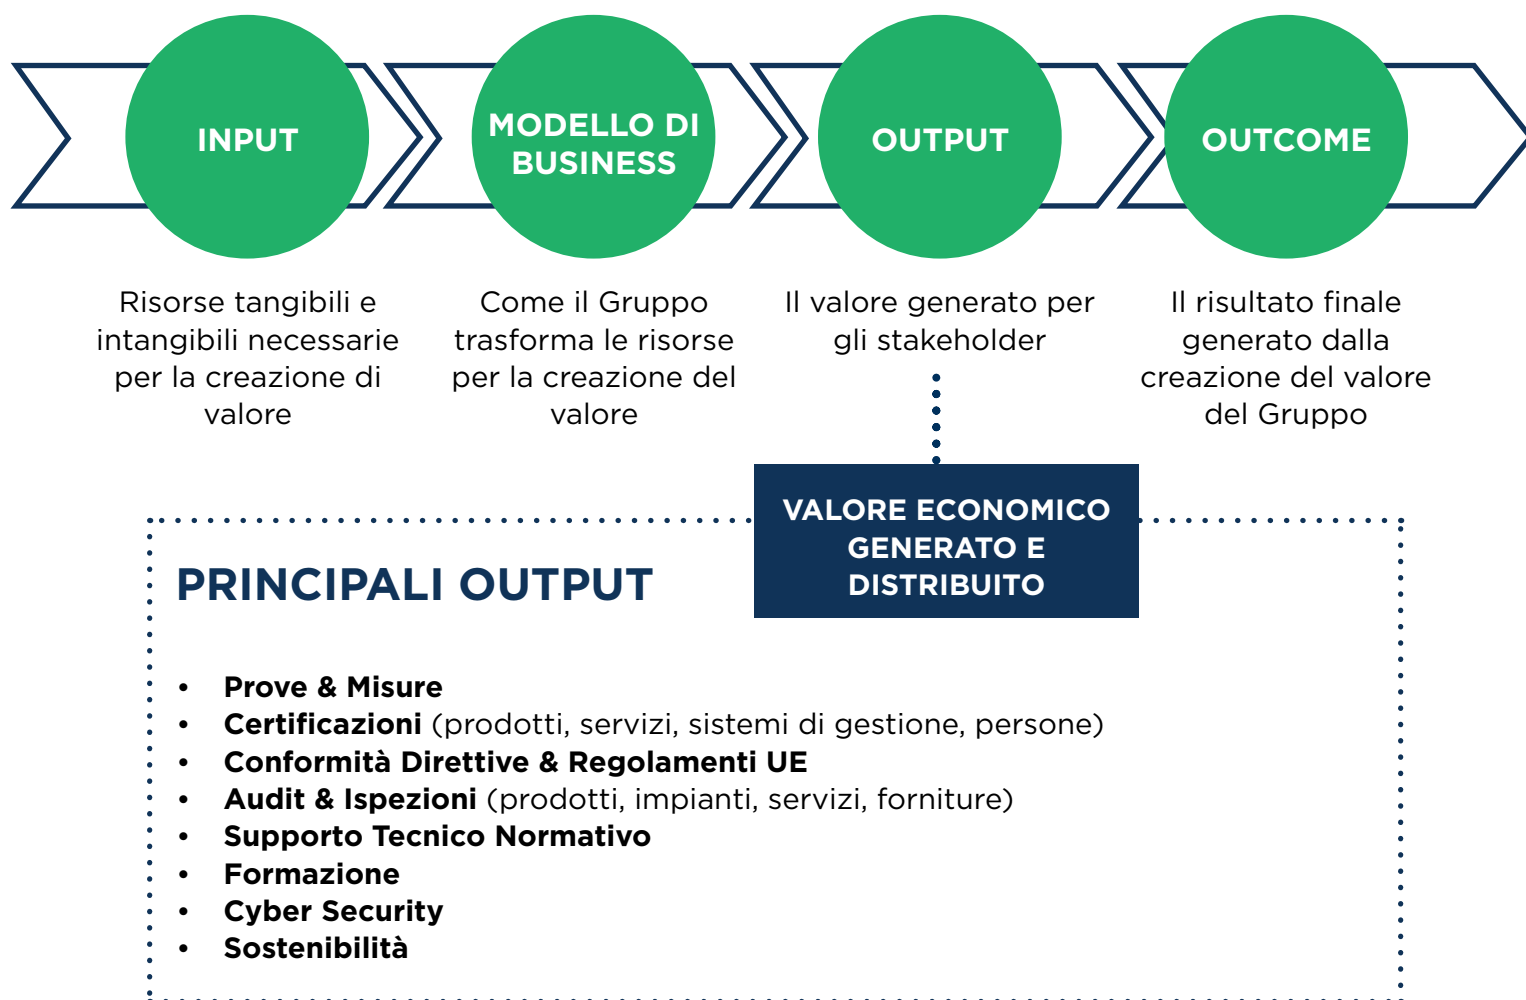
INPUT

MODELLO DI BUSINESS

OUTPUT

OUTCOME

Risorse tangibili e intangibili necessarie per la creazione di valore

Come il Gruppo trasforma le risorse per la creazione del valore

Il valore generato per gli stakeholder

Il risultato finale generato dalla creazione del valore del Gruppo

VALORE ECONOMICO GENERATO E DISTRIBUITO

PRINCIPALI OUTPUT

- **Prove & Misure**
- **Certificazioni** (prodotti, servizi, sistemi di gestione, persone)
- **Conformità Direttive & Regolamenti UE**
- **Audit & Ispezioni** (prodotti, impianti, servizi, forniture)
- **Supporto Tecnico Normativo**
- **Formazione**
- **Cyber Security**
- **Sostenibilità**